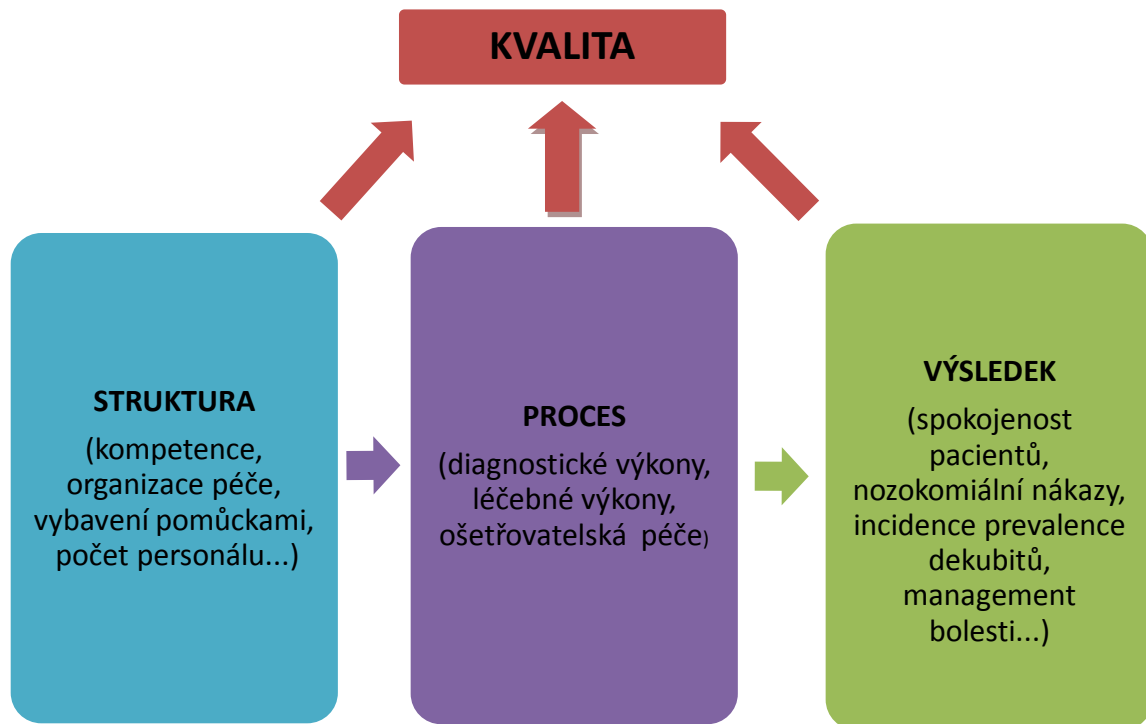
KVALITA

STRUKTURA
(kompetence, organizace péče, vybavení pomůckami, počet personálu...)

PROCES
(diagnostické výkony, léčebné výkony, ošetřovatelská péče)

VÝSLEDEK
(spokojenost pacientů, nozokomiální nákazy, incidence prevalence dekubitů, management bolesti...)